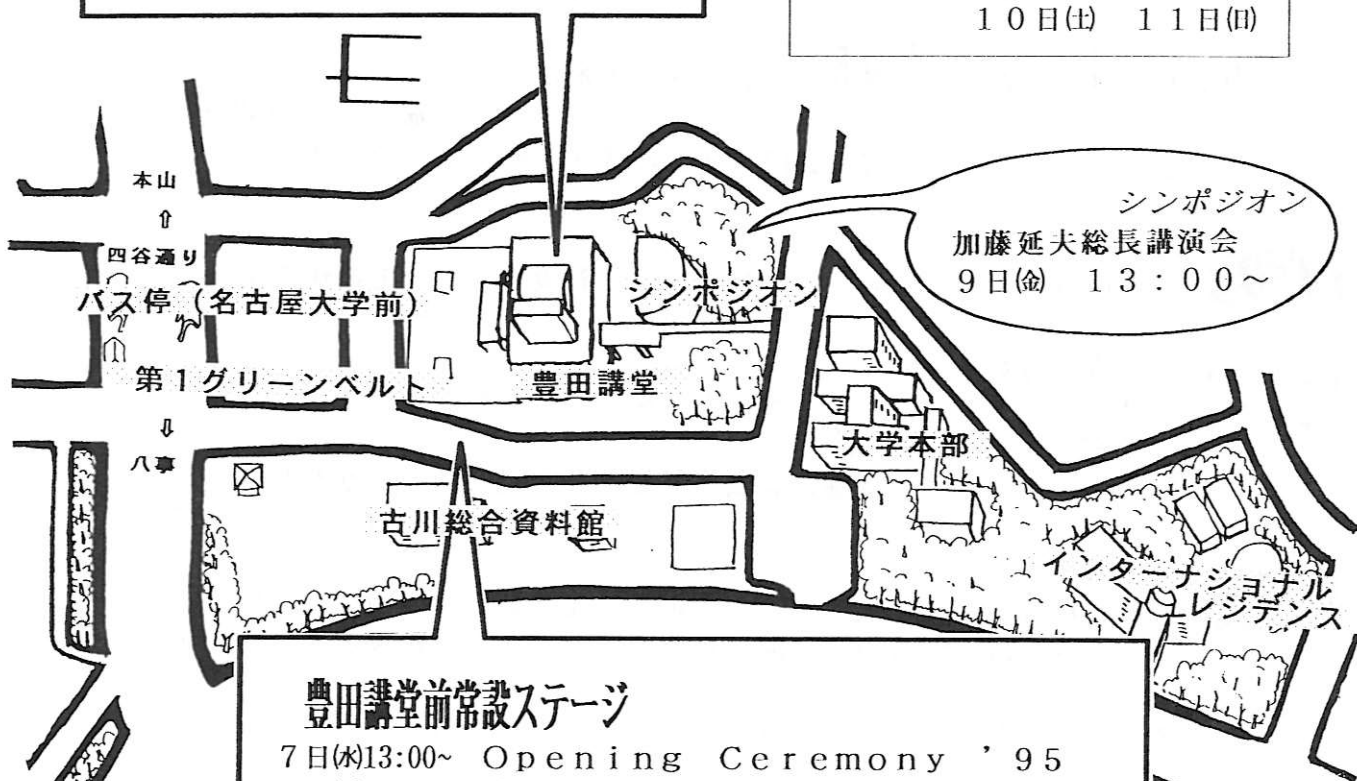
10日(土)　11日(日)

本山
⇧
四谷通り
バス停（名古屋大学前）
第1グリーンベルト
⇩
八事

シンポジオン
加藤延夫総長講演会
9日(金)　13：00～

シンポジオン
豊田講堂
大学本部
古川総合資料館
インターナショナルレジデンス

豊田講堂前常設ステージ
7日(水)13:00~ Opening Ceremony '95